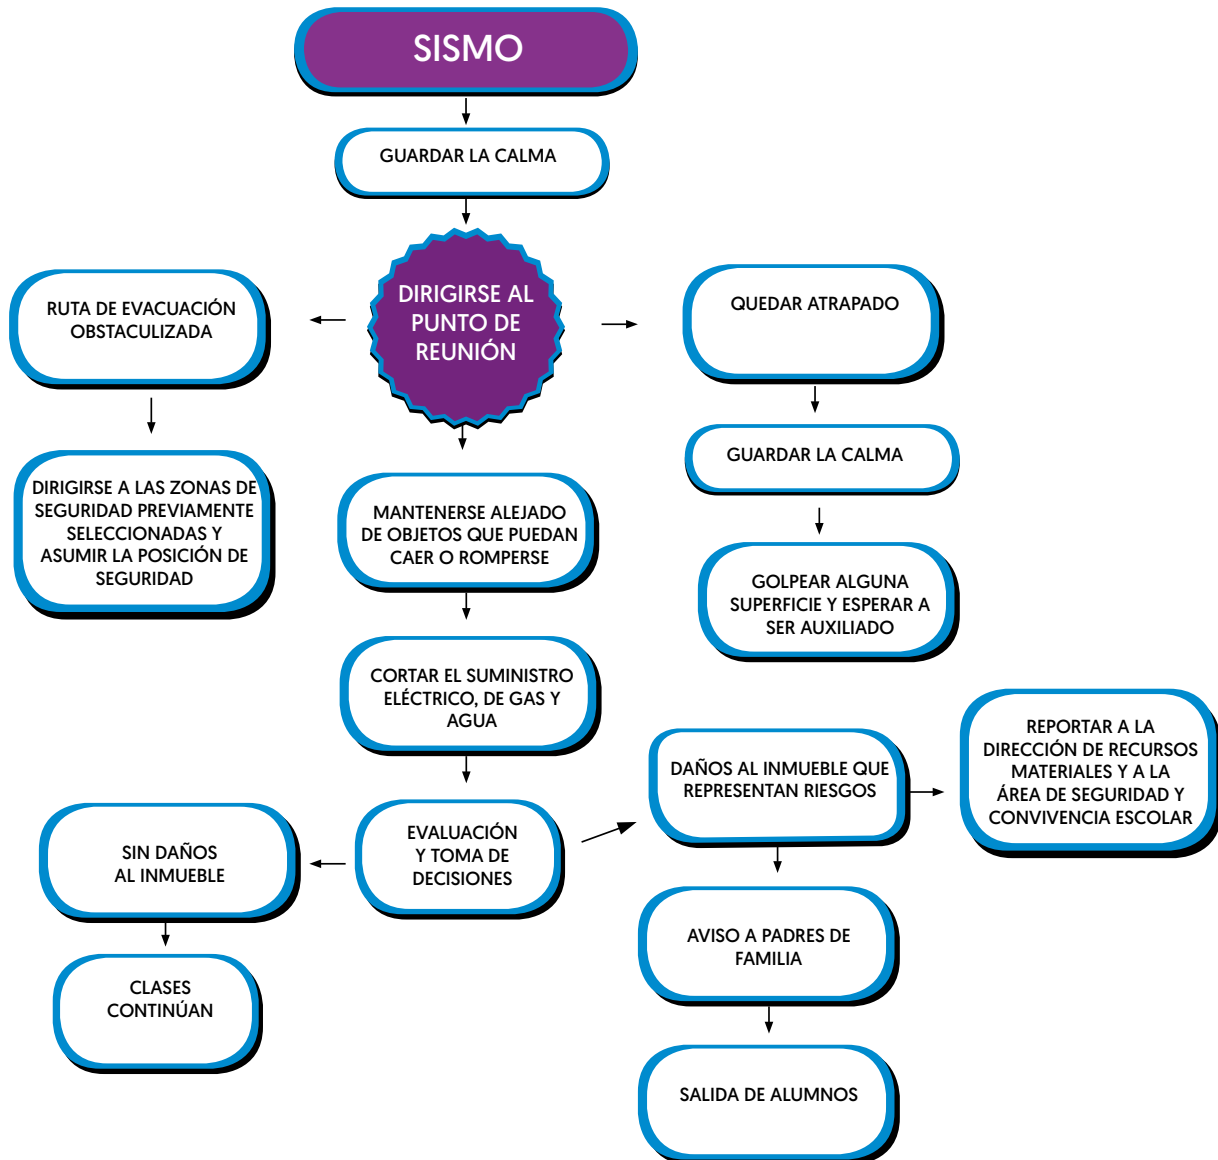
SISMO

GUARDAR LA CALMA

DIRIGIRSE AL PUNTO DE REUNIÓN

RUTA DE EVACUACIÓN OBSTACULIZADA

DIRIGIRSE A LAS ZONAS DE SEGURIDAD PREVIAMENTE SELECCIONADAS Y ASUMIR LA POSICIÓN DE SEGURIDAD

QUEDAR ATRAPADO

GUARDAR LA CALMA

GOLPEAR ALGUNA SUPERFICIE Y ESPERAR A SER AUXILIADO

MANTENERSE ALEJADO DE OBJETOS QUE PUEDAN CAER O ROMPERSE

CORTAR EL SUMINISTRO ELÉCTRICO, DE GAS Y AGUA

EVALUACIÓN Y TOMA DE DECISIONES

SIN DAÑOS AL INMUEBLE

CLASES CONTINÚAN

DAÑOS AL INMUEBLE QUE REPRESENTAN RIESGOS

REPORTAR A LA DIRECCIÓN DE RECURSOS MATERIALES Y A LA ÁREA DE SEGURIDAD Y CONVIVENCIA ESCOLAR

AVISO A PADRES DE FAMILIA

SALIDA DE ALUMNOS